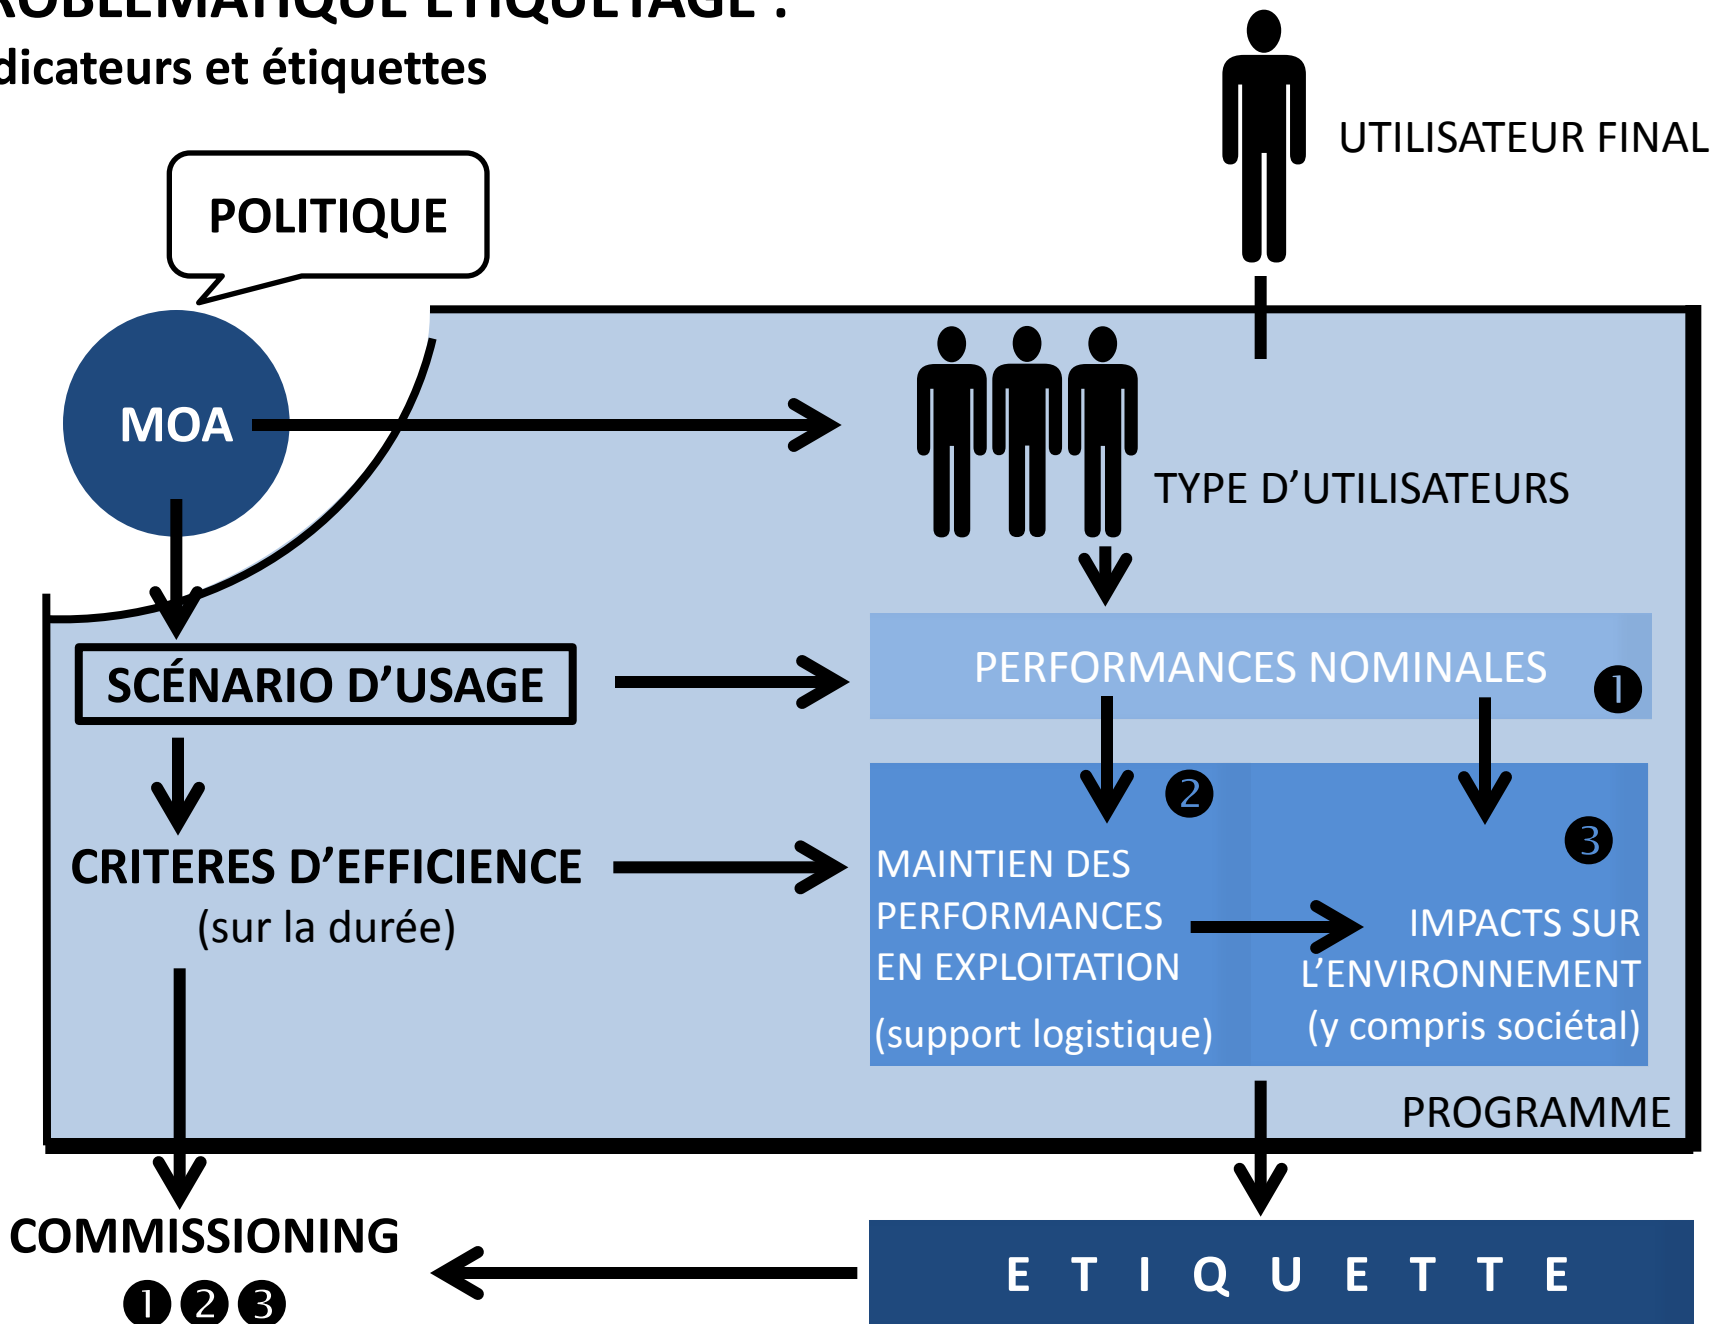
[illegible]OBLEMATIQUE ETIQUETAGE :
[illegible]dicateurs et étiquettes

UTILISATEUR FINAL

POLITIQUE

MOA

TYPE D'UTILISATEURS

SCÉNARIO D'USAGE

PERFORMANCES NOMINALES ❶

❷

❸

CRITERES D'EFFICIENCE
(sur la durée)

MAINTIEN DES PERFORMANCES EN EXPLOITATION
(support logistique)

IMPACTS SUR L'ENVIRONNEMENT
(y compris sociétal)

PROGRAMME

COMMISSIONING
❶❷❸

E T I Q U E T T E